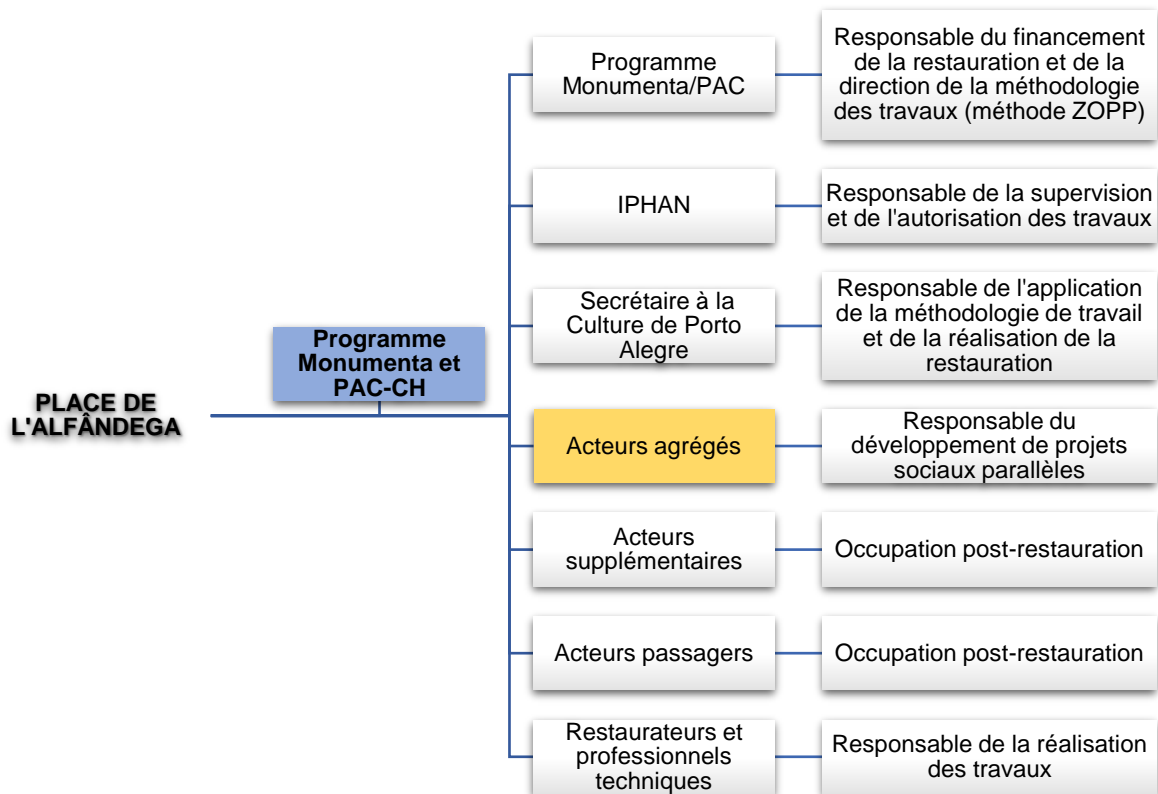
PLACE DE L'ALFÂNDEGA

Programme Monumenta et PAC-CH

Programme Monumenta/PAC

Responsable du financement de la restauration et de la direction de la méthodologie des travaux (méthode ZOPP)

IPHAN

Responsable de la supervision et de l'autorisation des travaux

Secrétaire à la Culture de Porto Alegre

Responsable de l'application de la méthodologie de travail et de la réalisation de la restauration

Acteurs agrégés

Responsable du développement de projets sociaux parallèles

Acteurs supplémentaires

Occupation post-restauration

Acteurs passagers

Occupation post-restauration

Restaurateurs et professionnels techniques

Responsable de la réalisation des travaux